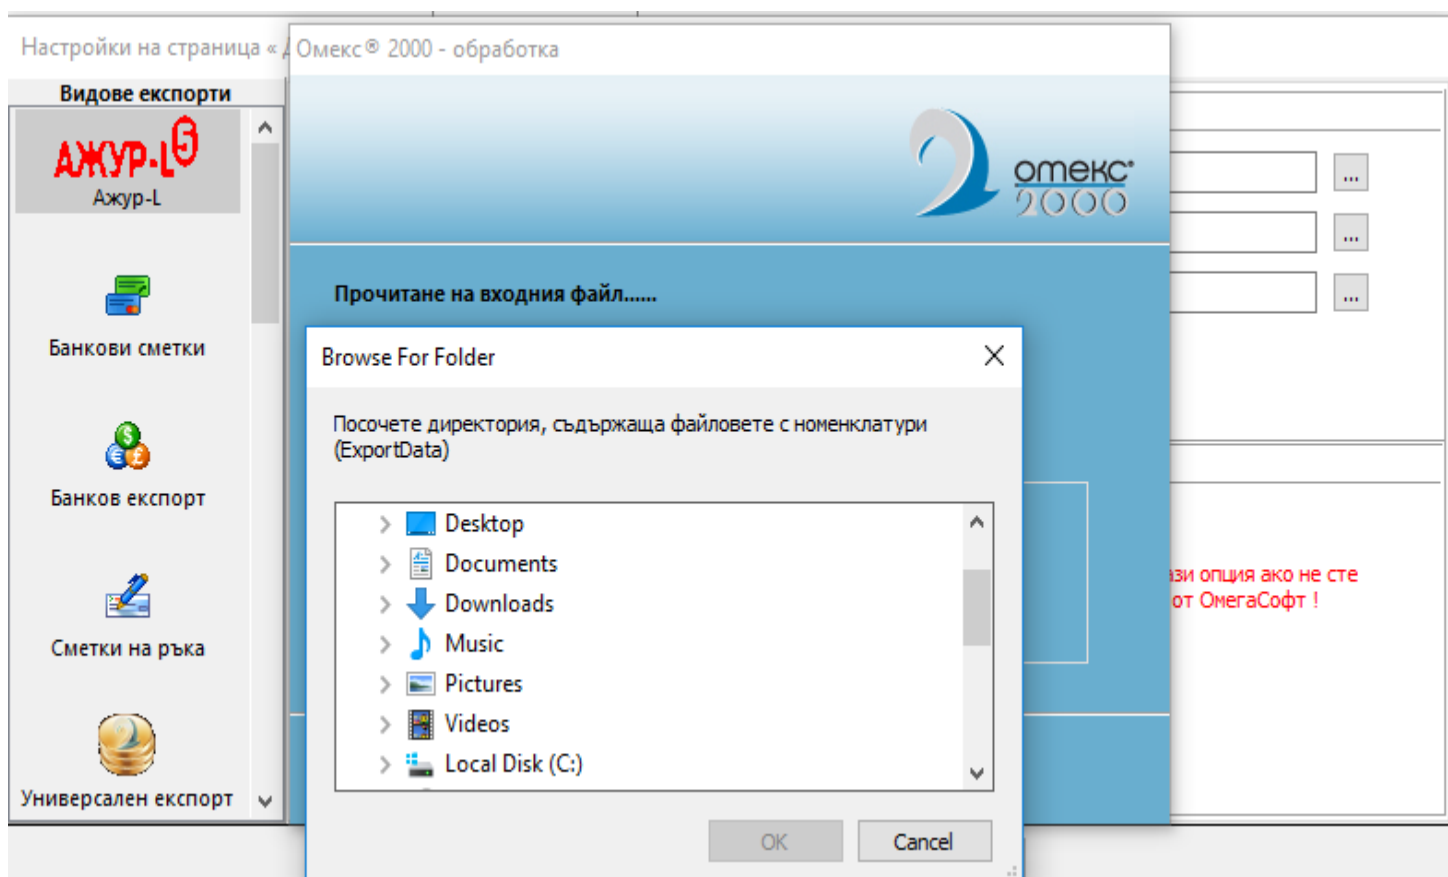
Настройки на страница « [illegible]

Видове експорти

АЖУР-L6
Ажур-L

Банкови сметки

Банков експорт

Сметки на ръка

Универсален експорт

Омекс® 2000 - обработка

омекс® 2000

Прочитане на входния файл......

...
...
...

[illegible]зи опция ако не сте
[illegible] от ОмегаСофт !

Browse For Folder

Посочете директория, съдържаща файловете с номенклатури (ExportData)

Desktop
Documents
Downloads
Music
Pictures
Videos
Local Disk (C:)

OK
Cancel